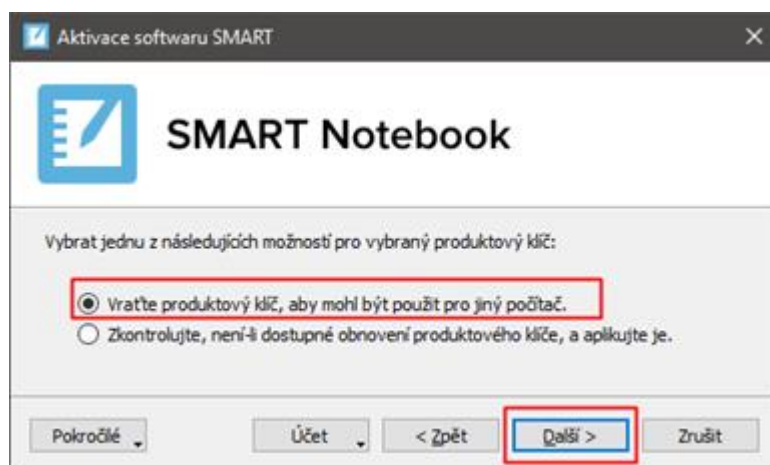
Aktivace softwaru SMART

SMART Notebook

Vybrat jednu z následujících možností pro vybraný produktový klíč:

Vraťte produktový klíč, aby mohl být použit pro jiný počítač.
Zkontrolujte, není-li dostupné obnovení produktového klíče, a aplikujte je.

Pokročilé
Účet
< Zpět
Další >
Zrušit